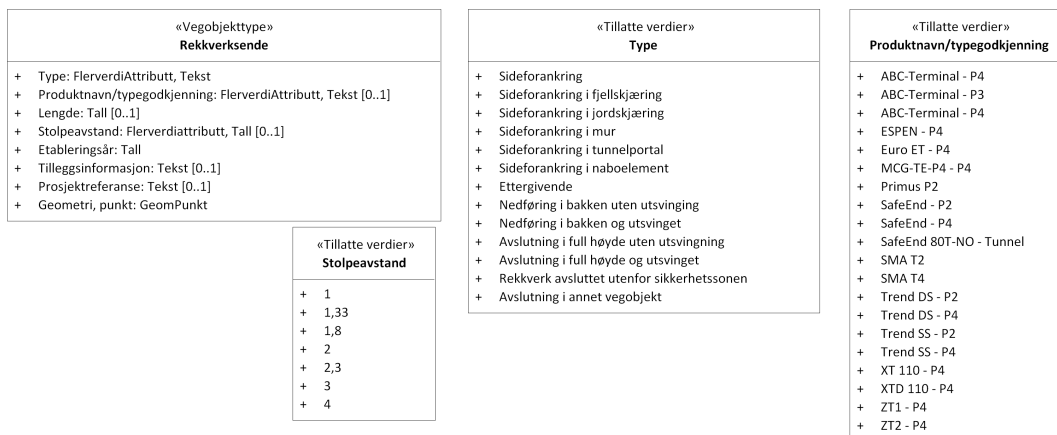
«Vegobjekttype»
**Rekkverksende**

+ Type: FlerverdiAttributt, Tekst
+ Produktnavn/typegodkjenning: FlerverdiAttributt, Tekst [0..1]
+ Lengde: Tall [0..1]
+ Stolpeavstand: Flerverdiattributt, Tall [0..1]
+ Etableringsår: Tall
+ Tilleggsinformasjon: Tekst [0..1]
+ Prosjektreferanse: Tekst [0..1]
+ Geometri, punkt: GeomPunkt

«Tillatte verdier»
**Stolpeavstand**

+ 1
+ 1,33
+ 1,8
+ 2
+ 2,3
+ 3
+ 4

«Tillatte verdier»
**Type**

+ Sideforankring
+ Sideforankring i fjellskjæring
+ Sideforankring i jordskjæring
+ Sideforankring i mur
+ Sideforankring i tunnelportal
+ Sideforankring i naboelement
+ Ettergivende
+ Nedføring i bakken uten utsvinging
+ Nedføring i bakken og utsvinget
+ Avslutning i full høyde uten utsvingning
+ Avslutning i full høyde og utsvinget
+ Rekkverk avsluttet utenfor sikkerhetssonen
+ Avslutning i annet vegobjekt

«Tillatte verdier»
**Produktnavn/typegodkjenning**

+ ABC-Terminal - P4
+ ABC-Terminal - P3
+ ABC-Terminal - P4
+ ESPEN - P4
+ Euro ET - P4
+ MCG-TE-P4 - P4
+ Primus P2
+ SafeEnd - P2
+ SafeEnd - P4
+ SafeEnd 80T-NO - Tunnel
+ SMA T2
+ SMA T4
+ Trend DS - P2
+ Trend DS - P4
+ Trend SS - P2
+ Trend SS - P4
+ XT 110 - P4
+ XTD 110 - P4
+ ZT1 - P4
+ ZT2 - P4